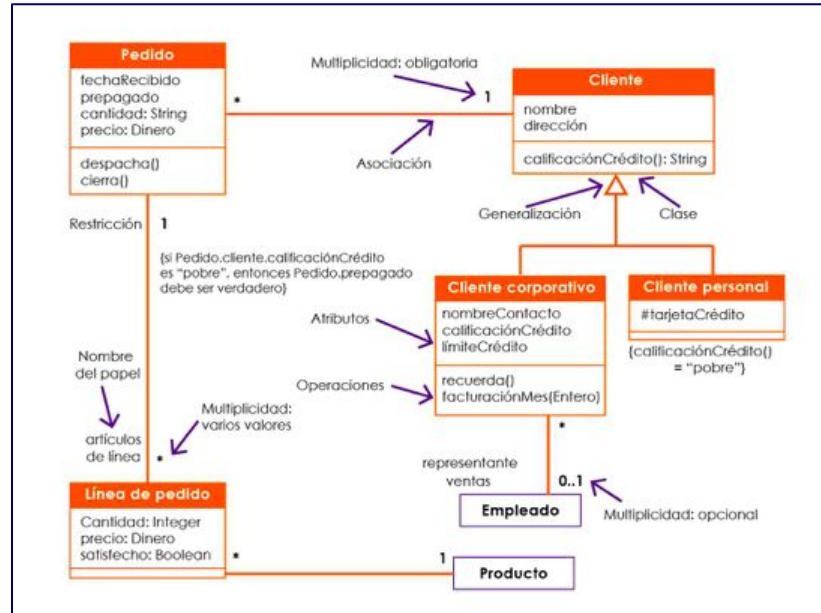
Pedido

fechaRecibido
prepagado
cantidad: String
precio: Dinero

despacha()
cierra()

Multiplicidad: obligatoria

*

1

Cliente

nombre
dirección

calificaciónCrédito(): String

Asociación

Generalización

Clase

Restricción

1

{si Pedido.cliente.calificaciónCrédito es "pobre", entonces Pedido.prepagado debe ser verdadero}

Cliente corporativo

nombreContacto
calificaciónCrédito
límiteCrédito

recuerda()
facturaciónMes(Entero)

Cliente personal

#tarjetaCrédito

{calificaciónCrédito() = "pobre"}

Atributos

Operaciones

Nombre del papel

Multiplicidad: varios valores

artículos de línea

*

*

representante ventas

0..1

Empleado

Multiplicidad: opcional

Línea de pedido

Cantidad: Integer
precio: Dinero
satisfecho: Boolean

*

1

Producto